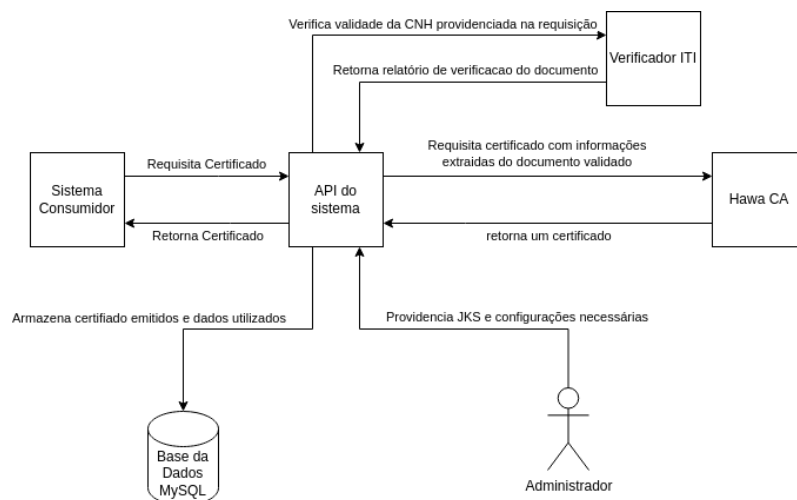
Verifica validade da CNH providenciada na requisição

Verificador ITI

Retorna relatório de verificacao do documento

Sistema Consumidor

Requisita Certificado

Retorna Certificado

API do sistema

Requisita certificado com informações extraidas do documento validado

retorna um certificado

Hawa CA

Armazena certifiado emitidos e dados utilizados

Providencia JKS e configurações necessárias

Base da Dados MySQL

Administrador